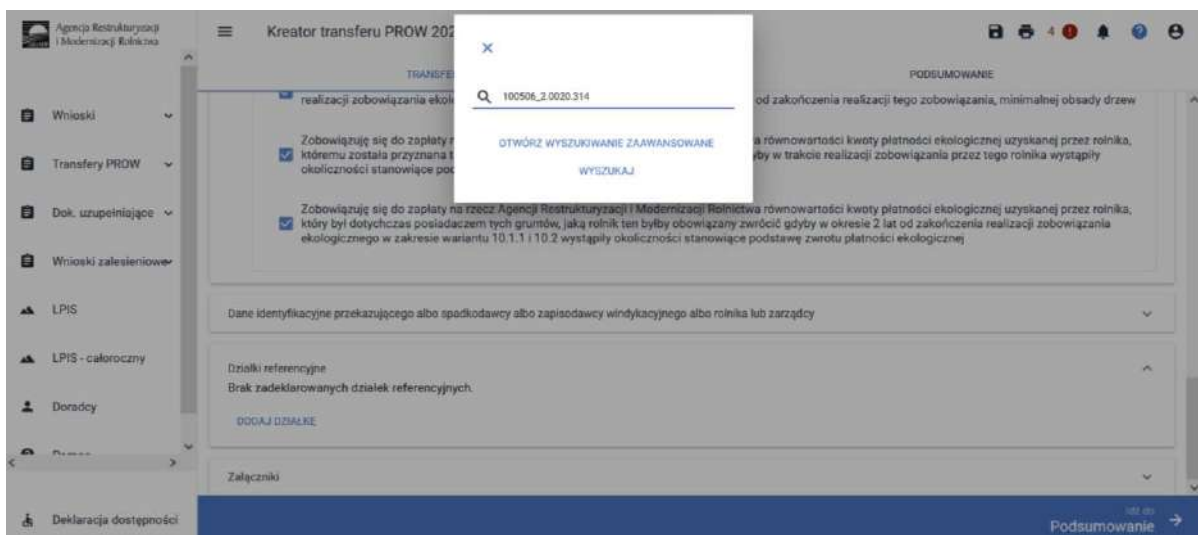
Agencja Restrukturyzacji i Modernizacji Rolnictwa

Wnioski

Transfery PROW

Dok. uzupełniające

Wnioski zalesieniowe

LPIS

LPIS - całoroczny

Doradcy

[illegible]

Deklaracja dostępności

Kreator transferu PROW 202

TRANSFE

PODSUMOWANIE

realizacji zobowiązania ekol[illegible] od zakończenia realizacji tego zobowiązania, minimalnej obsady drzew

Zobowiązuję się do zapłaty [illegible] a równowartości kwoty płatności ekologicznej uzyskanej przez rolnika, któremu została przyznana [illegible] yby w trakcie realizacji zobowiązania przez tego rolnika wystąpiły okoliczności stanowiące pod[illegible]

Zobowiązuję się do zapłaty na rzecz Agencji Restrukturyzacji i Modernizacji Rolnictwa równowartości kwoty płatności ekologicznej uzyskanej przez rolnika, który był dotychczas posiadaczem tych gruntów, jaką rolnik ten byłby obowiązany zwrócić gdyby w okresie 2 lat od zakończenia realizacji zobowiązania ekologicznego w zakresie wariantu 10.1.1 i 10.2 wystąpiły okoliczności stanowiące podstawę zwrotu płatności ekologicznej

Dane identyfikacyjne przekazującego albo spadkodawcy albo zapisodawcy windykacyjnego albo rolnika lub zarządcy

Działki referencyjne

Brak zadeklarowanych działek referencyjnych.

DODAJ DZIAŁKĘ

Załączniki

Idź do
Podsumowanie

×

100506_2.0020.314

OTWÓRZ WYSZUKIWANIE ZAAWANSOWANE

WYSZUKAJ